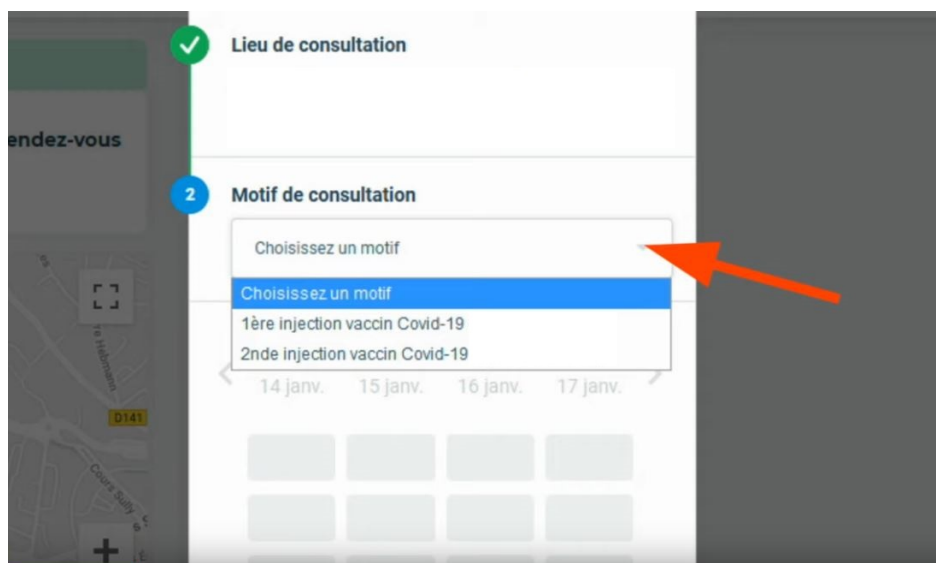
endez-vous

Lieu de consultation

2 Motif de consultation

Choisissez un motif

Choisissez un motif
1ère injection vaccin Covid-19
2nde injection vaccin Covid-19

14 janv. 15 janv. 16 janv. 17 janv.

D141

Cours Sully

+